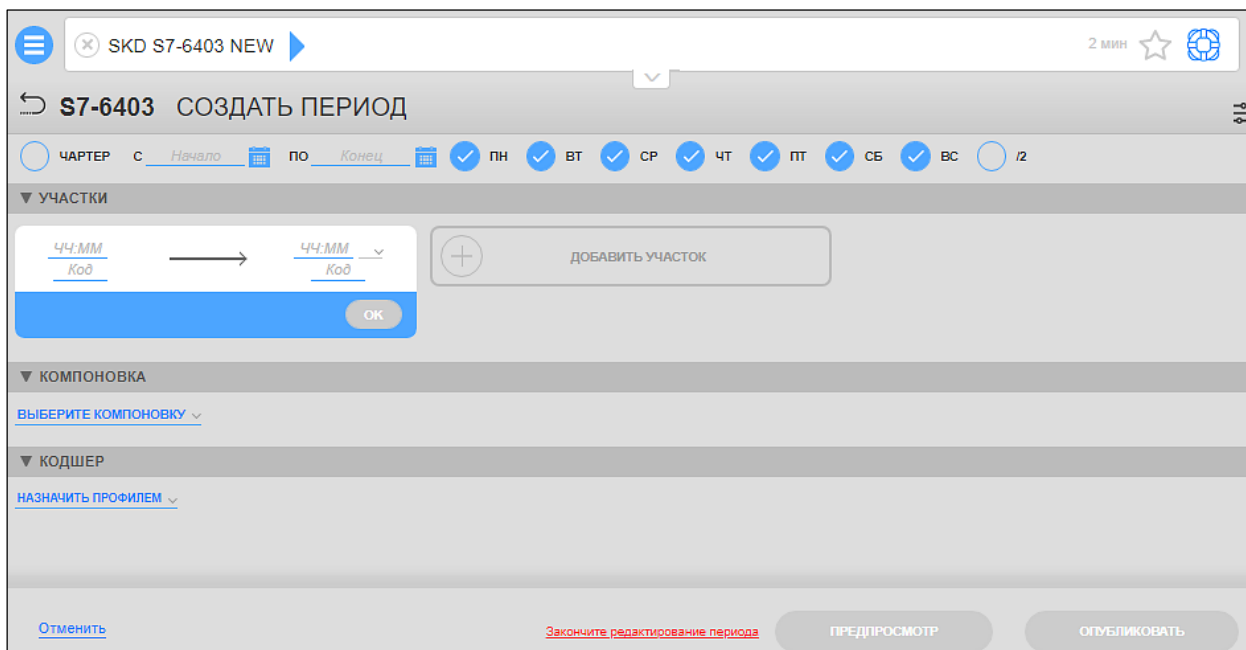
SKD S7-6403 NEW

2 мин

S7-6403 СОЗДАТЬ ПЕРИОД

ЧАРТЕР С Начало ПО Конец ПН ВТ СР ЧТ ПТ СБ ВС /2

▼ УЧАСТКИ

ЧЧ:ММ
Код

ЧЧ:ММ
Код

ОК

ДОБАВИТЬ УЧАСТОК

▼ КОМПОНОВКА

ВЫБЕРИТЕ КОМПОНОВКУ

▼ КОДШЕР

НАЗНАЧИТЬ ПРОФИЛЕМ

Отменить

Закончите редактирование периода

ПРЕДПРОСМОТР

ОПУБЛИКОВАТЬ